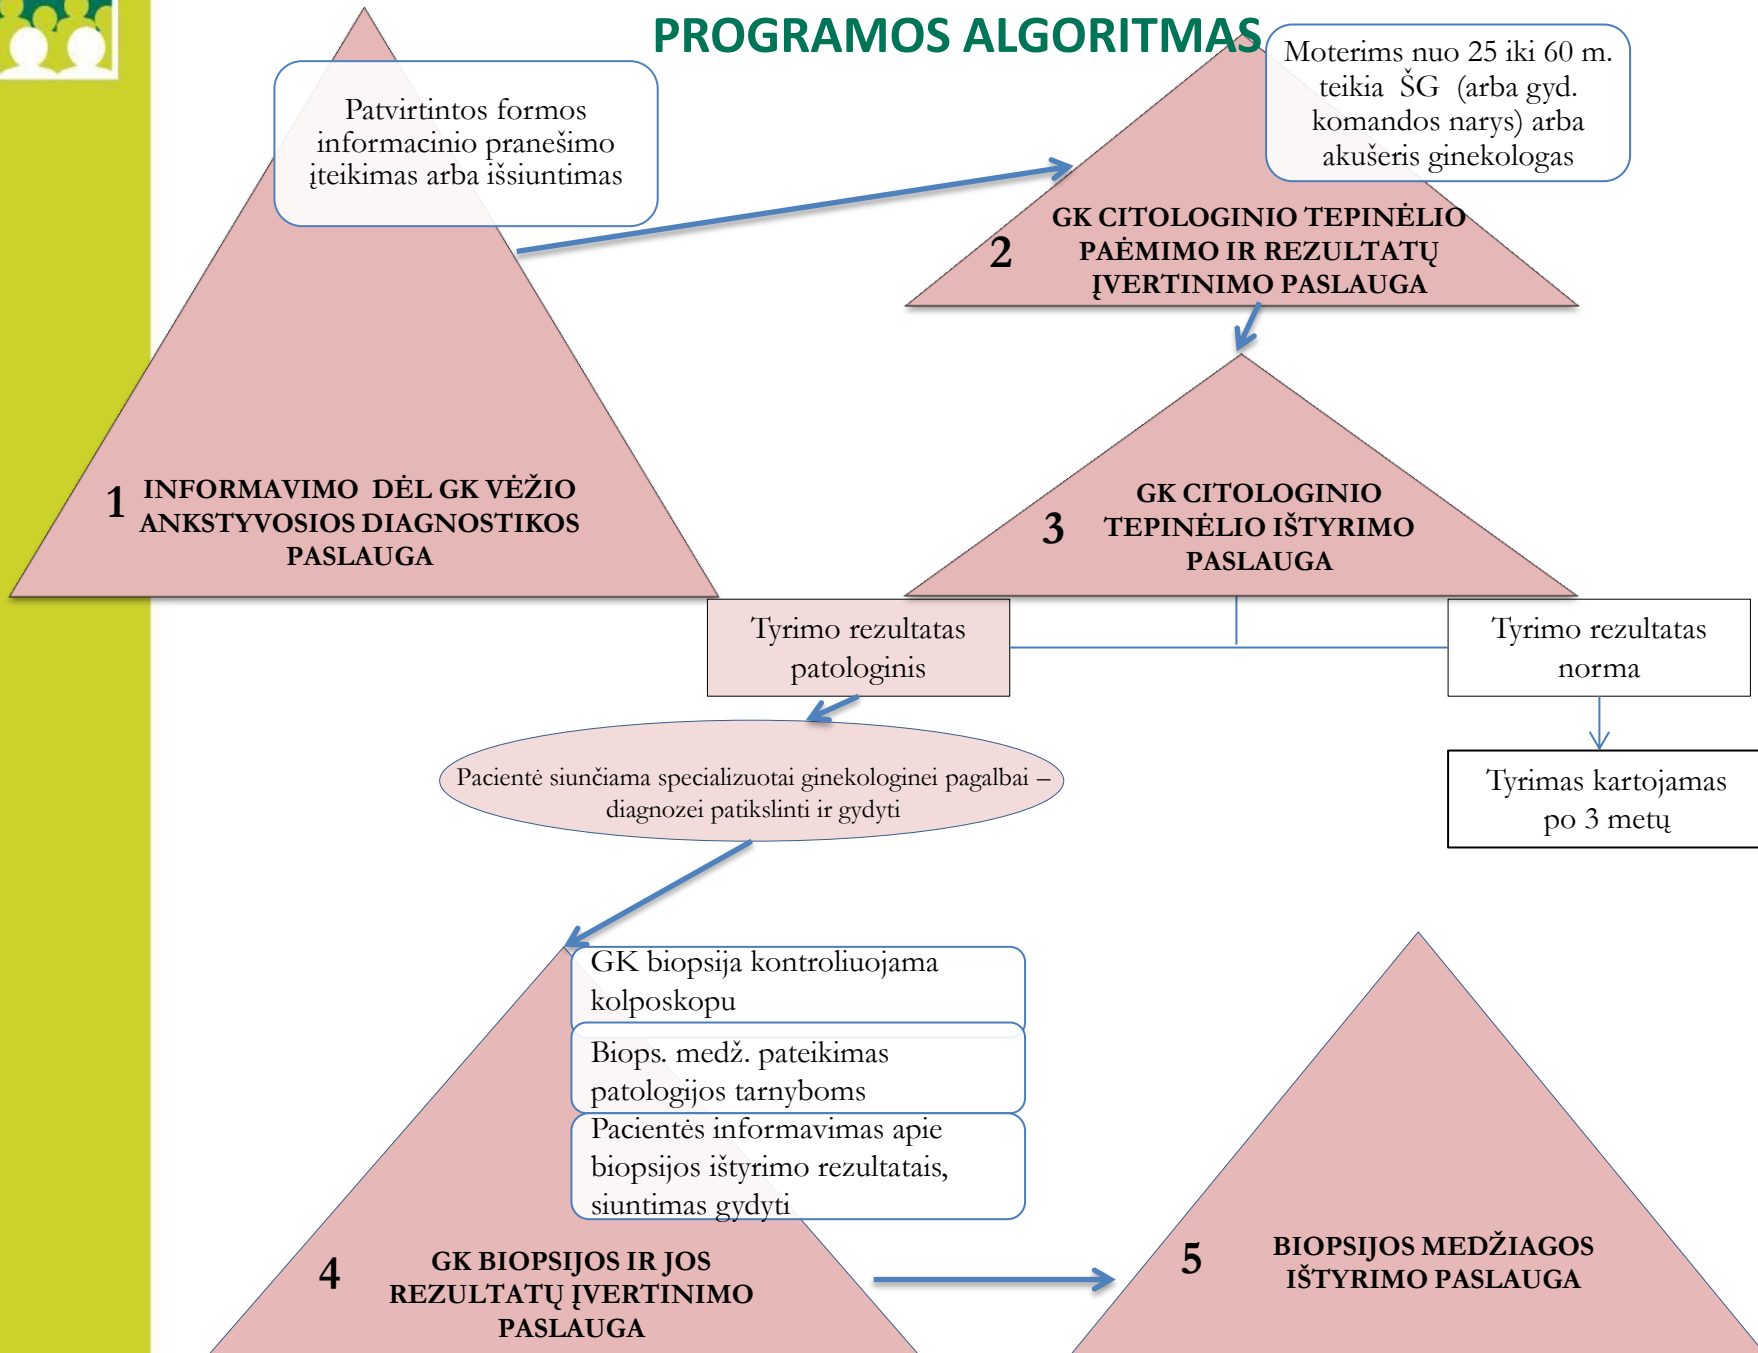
PROGRAMOS ALGORITMAS

Patvirtintos formos informacinio pranešimo įteikimas arba išsiuntimas

Moterims nuo 25 iki 60 m. teikia ŠG (arba gyd. komandos narys) arba akušeris ginekologas

2 GK CITOLOGINIO TEPINĖLIO PAĖMIMO IR REZULTATŲ ĮVERTINIMO PASLAUGA

1 INFORMAVIMO DĖL GK VĖŽIO ANKSTYVOSIOS DIAGNOSTIKOS PASLAUGA

3 GK CITOLOGINIO TEPINĖLIO IŠTYRIMO PASLAUGA

Tyrimo rezultatas patologinis

Tyrimo rezultatas norma

Pacientė siunčiama specializuotai ginekologinei pagalbai – diagnozei patikslinti ir gydyti

Tyrimas kartojamas po 3 metų

GK biopsija kontroliuojama kolposkopu

Biops. medž. pateikimas patologijos tarnyboms

Pacientės informavimas apie biopsijos ištyrimo rezultatais, siuntimas gydyti

4 GK BIOPSIJOS IR JOS REZULTATŲ ĮVERTINIMO PASLAUGA

5 BIOPSIJOS MEDŽIAGOS IŠTYRIMO PASLAUGA